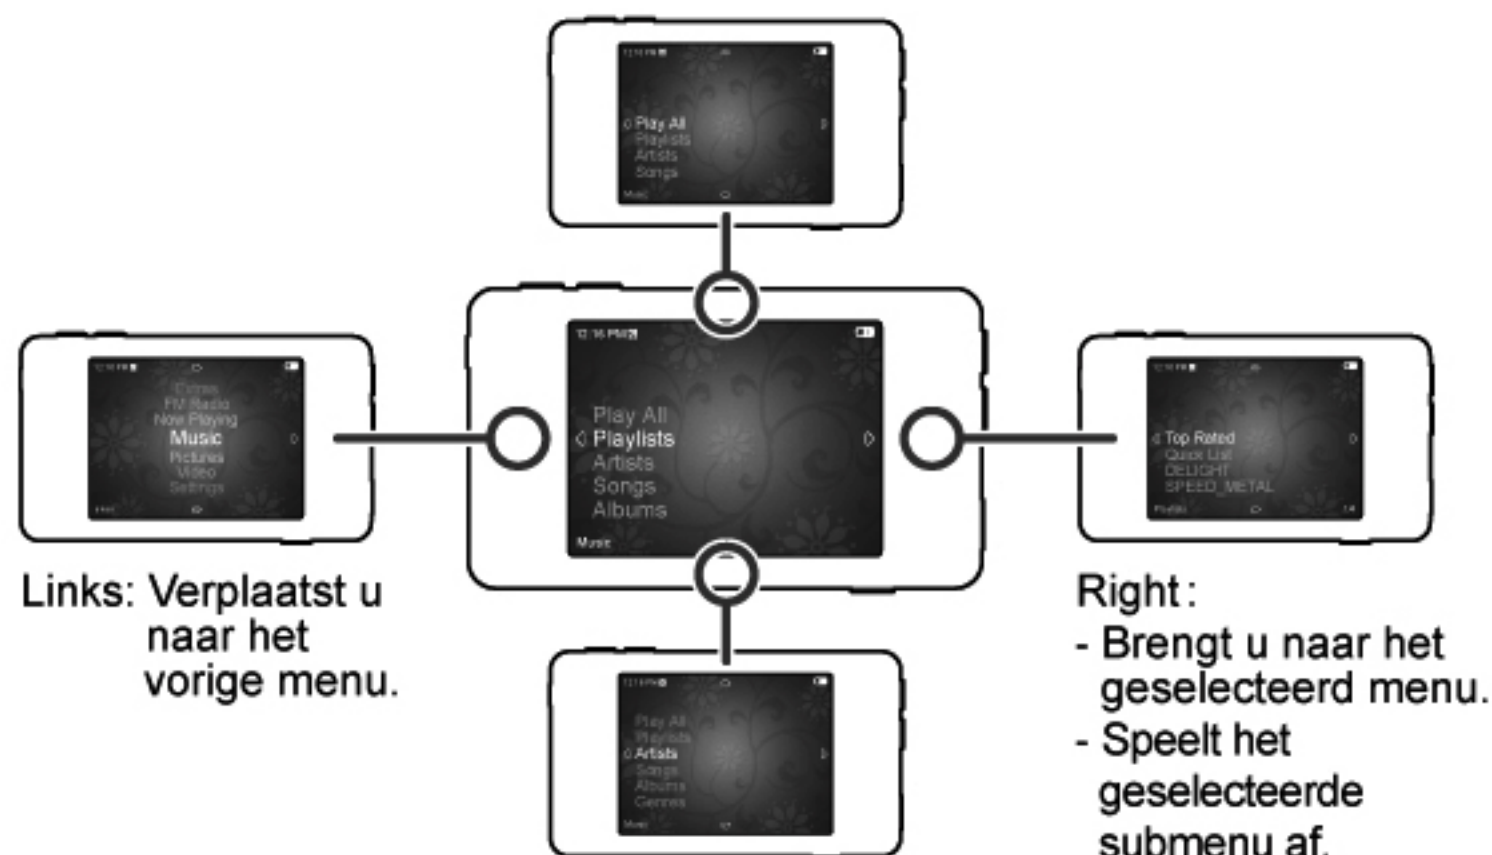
Play All
Playlists
Artists
Songs
Music

Extras
FM Radio
Now Playing
Music
Pictures
Video
Settings

12:16 PM
Play All
Playlists
Artists
Songs
Albums
Music

Top Rated
Quick List
DELIGHT
SPEED_METAL
Playlists

Links: Verplaatst u naar het vorige menu.

Play All
Playlists
Artists
Songs
Albums
Genres
Music

Right:
- Brengt u naar het geselecteerd menu.
- Speelt het geselecteerde submenu af.